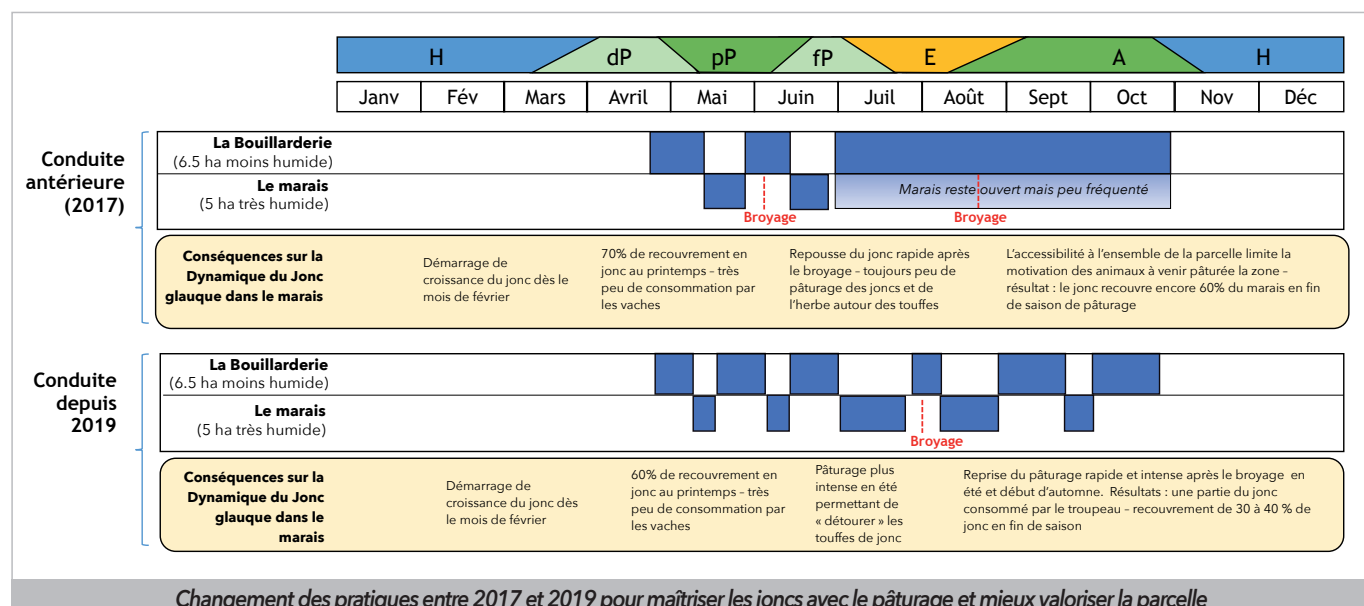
H | dP | pP | fP | E | A | H

| Janv | Fév | Mars | Avril | Mai | Juin | Juil | Août | Sept | Oct | Nov | Déc |
|---|---|---|---|---|---|---|---|---|---|---|---|

Conduite antérieure (2017)

La Bouillarderie (6.5 ha moins humide)

Le marais (5 ha très humide)

Marais reste ouvert mais peu fréquenté

Broyage

Broyage

Conséquences sur la Dynamique du Jonc glauque dans le marais

Démarrage de croissance du jonc dès le mois de février

70% de recouvrement en jonc au printemps – très peu de consommation par les vaches

Repousse du jonc rapide après le broyage – toujours peu de pâturage des joncs et de l'herbe autour des touffes

L'accessibilité à l'ensemble de la parcelle limite la motivation des animaux à venir pâturée la zone – résultat : le jonc recouvre encore 60% du marais en fin de saison de pâturage

Conduite depuis 2019

La Bouillarderie (6.5 ha moins humide)

Le marais (5 ha très humide)

Broyage

Conséquences sur la Dynamique du Jonc glauque dans le marais

Démarrage de croissance du jonc dès le mois de février

60% de recouvrement en jonc au printemps – très peu de consommation par les vaches

Pâturage plus intense en été permettant de « détourer » les touffes de jonc

Reprise du pâturage rapide et intense après le broyage en été et début d'automne. Résultats : une partie du jonc consommé par le troupeau – recouvrement de 30 à 40 % de jonc en fin de saison

Changement des pratiques entre 2017 et 2019 pour maîtriser les joncs avec le pâturage et mieux valoriser la parcelle